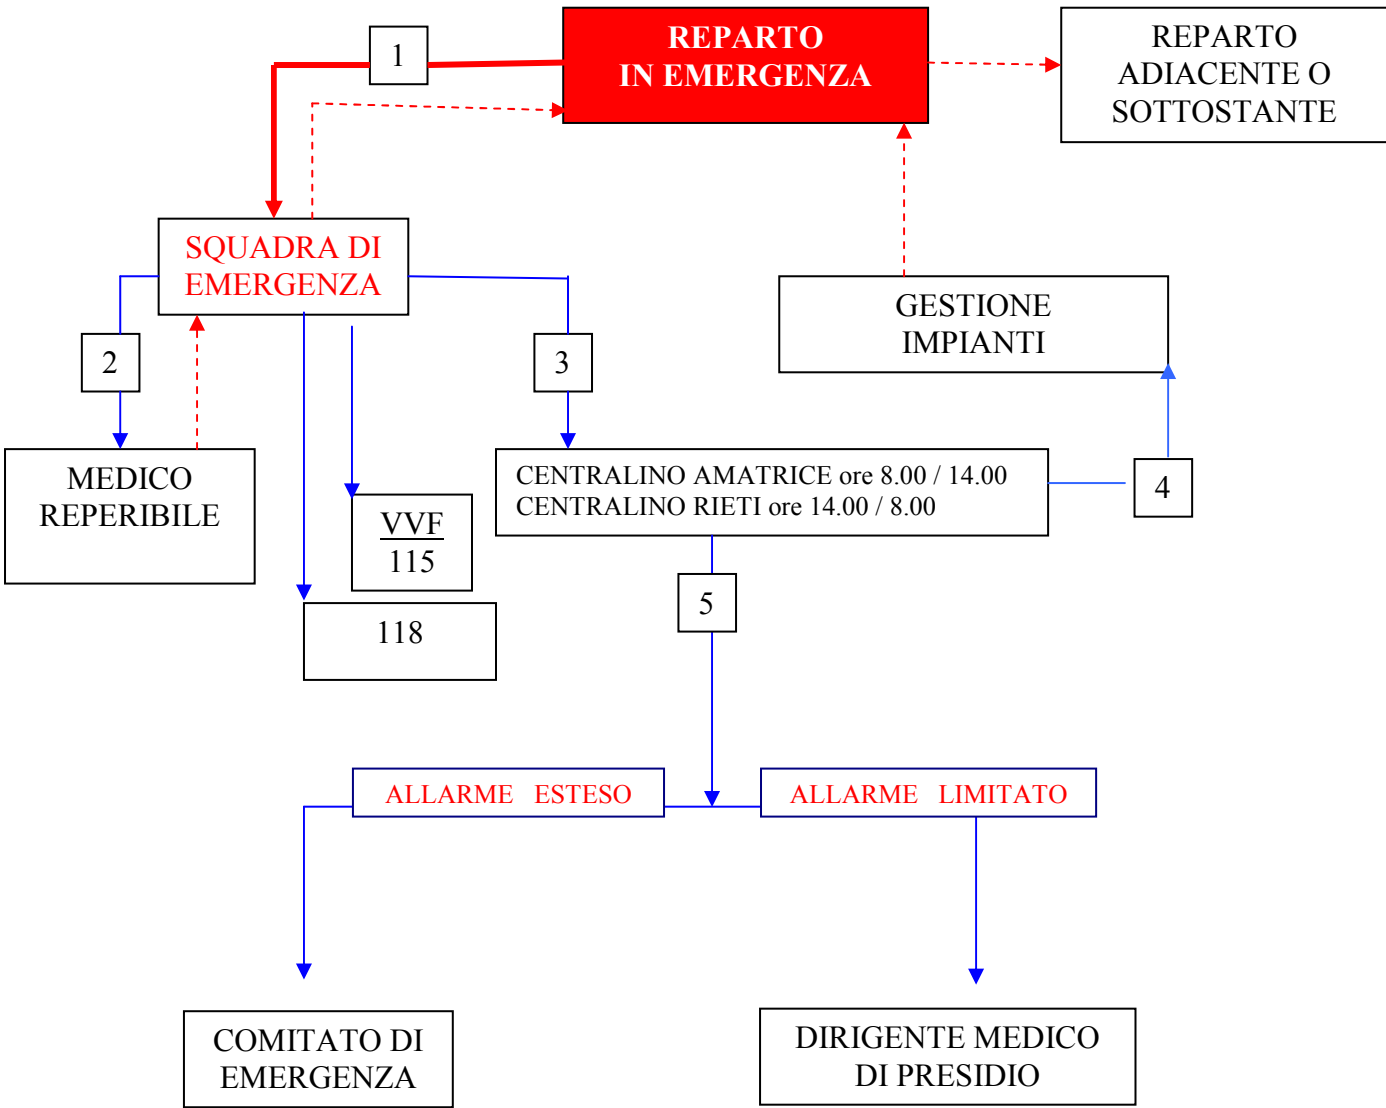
1

REPARTO IN EMERGENZA

REPARTO ADIACENTE O SOTTOSTANTE

SQUADRA DI EMERGENZA

GESTIONE IMPIANTI

2

3

MEDICO REPERIBILE

VVF 115

CENTRALINO AMATRICE ore 8.00 / 14.00
CENTRALINO RIETI ore 14.00 / 8.00

4

118

5

ALLARME ESTESO

ALLARME LIMITATO

COMITATO DI EMERGENZA

DIRIGENTE MEDICO DI PRESIDIO